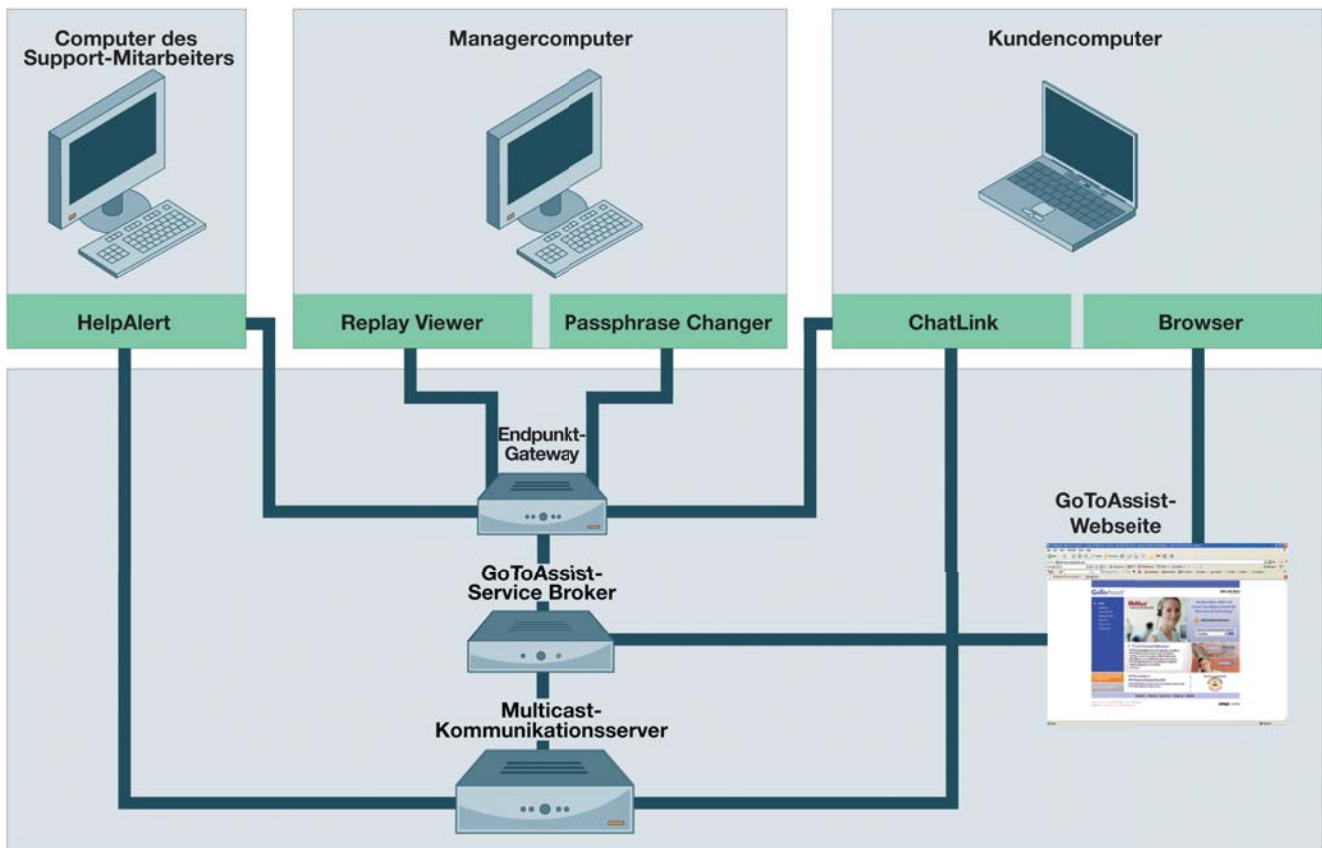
Computer des Support-Mitarbeiters

Managercomputer

Kundencomputer

HelpAlert

Replay Viewer

Passphrase Changer

ChatLink

Browser

Endpunkt-Gateway

GoToAssist-Webseite

GoToAssist-Service Broker

Multicast-Kommunikationsserver